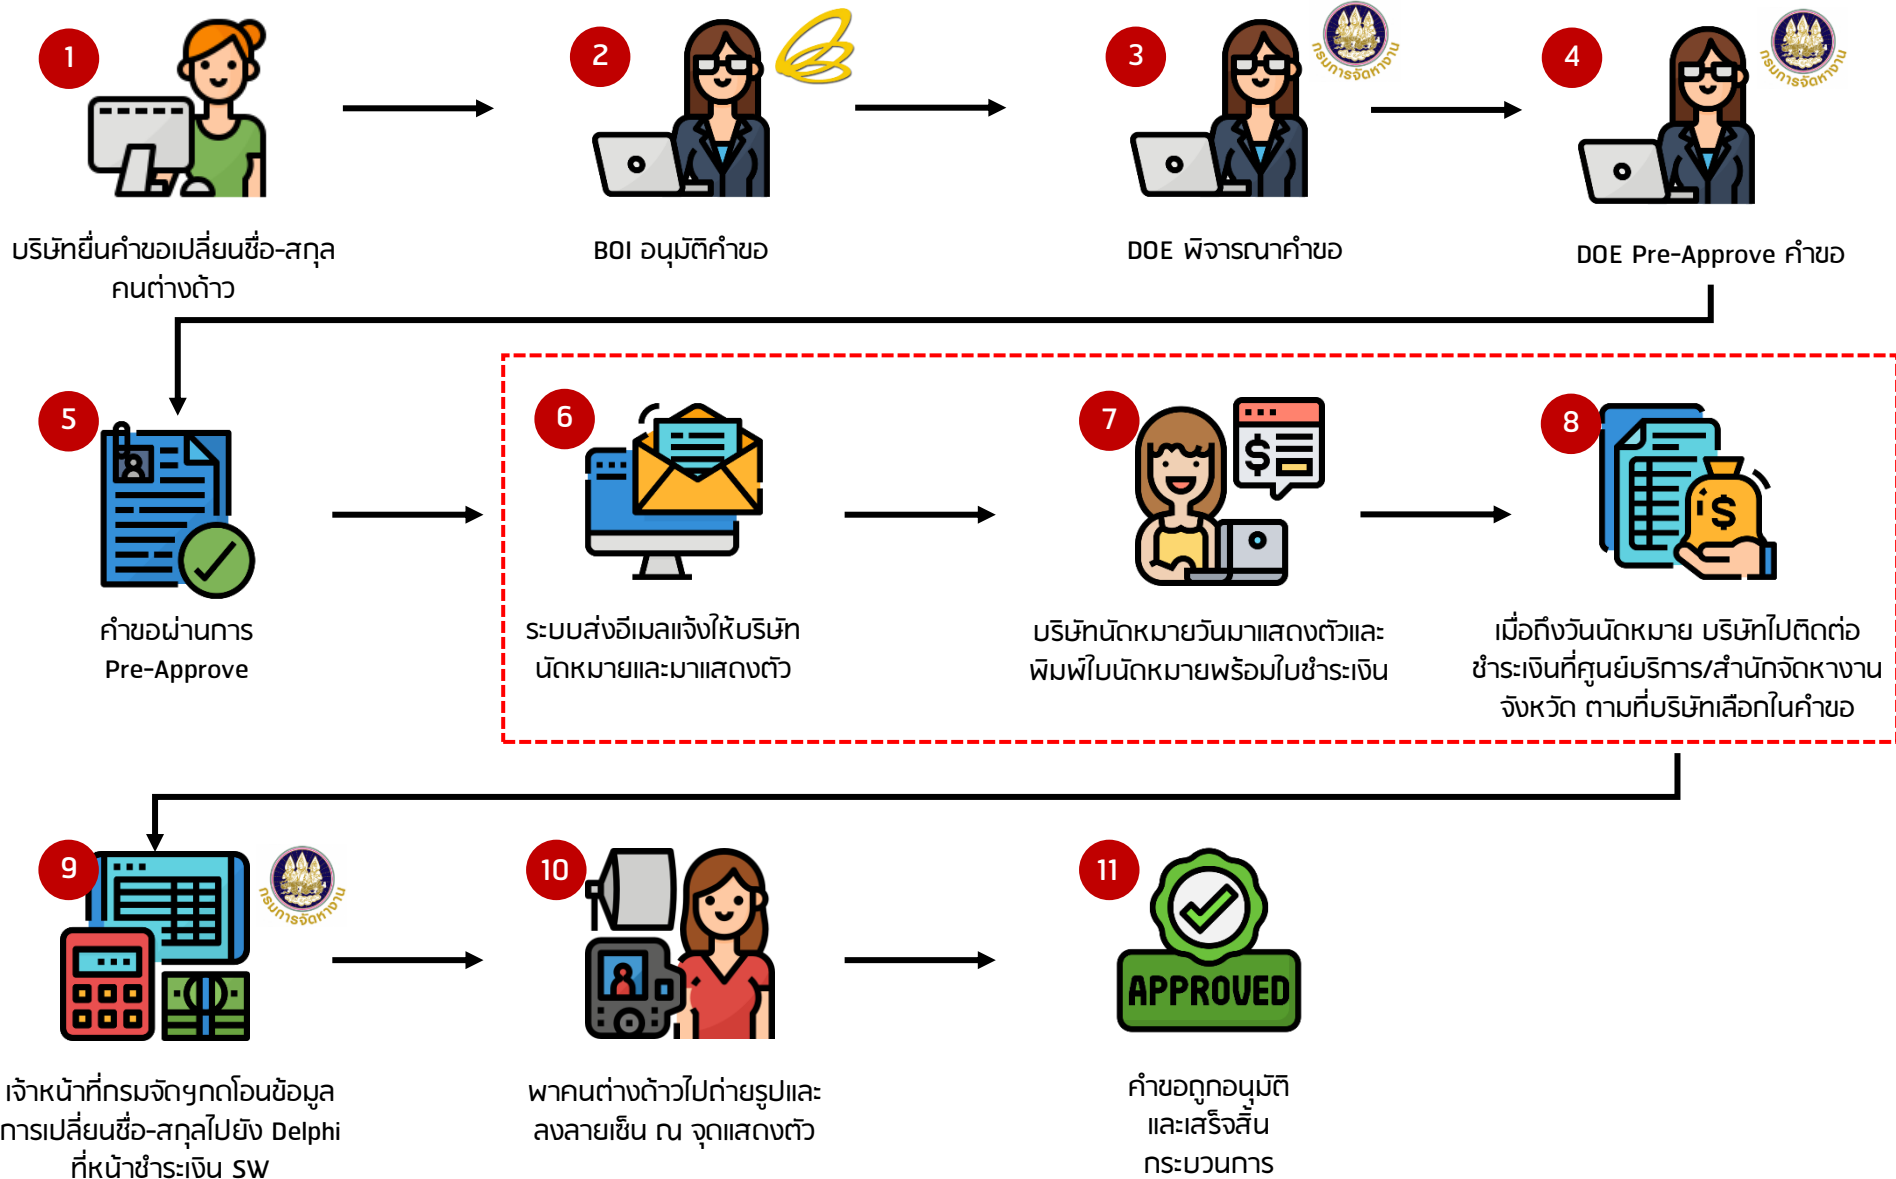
1

บริษัทยื่นคำขอเปลี่ยนชื่อ-สกุล คนต่างด้าว

2

BOI อนุมัติคำขอ

3

กรมการจัดหางาน

DOE พิจารณาคำขอ

4

กรมการจัดหางาน

DOE Pre-Approve คำขอ

5

คำขอผ่านการ Pre-Approve

6

ระบบส่งอีเมลแจ้งให้บริษัท นัดหมายและมาแสดงตัว

7

บริษัทนัดหมายวันมาแสดงตัวและ พิมพ์ใบนัดหมายพร้อมใบชำระเงิน

8

เมื่อถึงวันนัดหมาย บริษัทไปติดต่อ ชำระเงินที่ศูนย์บริการ/สำนักจัดหางาน จังหวัด ตามที่บริษัทเลือกในคำขอ

9

กรมการจัดหางาน

เจ้าหน้าที่กรมจัดฯกดโอนข้อมูล การเปลี่ยนชื่อ-สกุลไปยัง Delphi ที่หน้าชำระเงิน SW

10

พาคนต่างด้าวไปถ่ายรูปและ ลงลายเซ็น ณ จุดแสดงตัว

11

APPROVED

คำขอถูกอนุมัติ และเสร็จสิ้น กระบวนการ